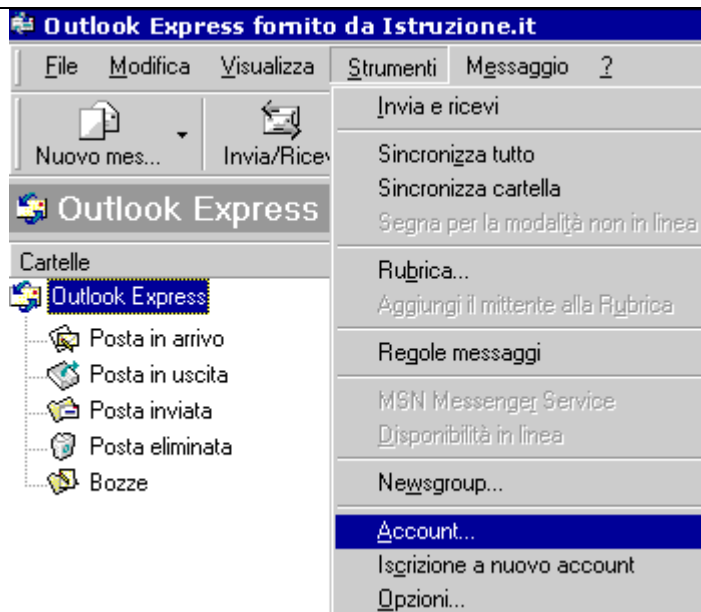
Outlook Express fornito da Istruzione.it

File Modifica Visualizza Strumenti Messaggio ?

Nuovo mes... Invia/Ricev

Outlook Express

Cartelle

Outlook Express
Posta in arrivo
Posta in uscita
Posta inviata
Posta eliminata
Bozze

Invia e ricevi
Sincronizza tutto
Sincronizza cartella
Segna per la modalità non in linea
Rubrica...
Aggiungi il mittente alla Rubrica
Regole messaggi
MSN Messenger Service
Disponibilità in linea
Newsgroup...
Account...
Iscrizione a nuovo account
Opzioni...